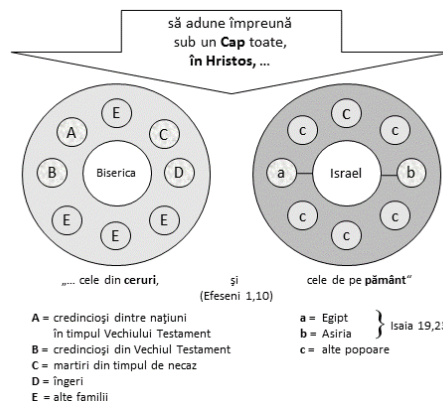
să adune împreună
sub un **Cap** toate,
**în Hristos**, ...

E
A
C
B
Biserica
D
E
E
E

C
c
c
a
Israel
b
c
c
c

„... cele din **ceruri**, şi cele de pe **pământ**"
(Efeseni 1,10)

A = credincioşi dintre naţiuni în timpul Vechiului Testament
B = credincioşi din Vechiul Testament
C = martiri din timpul de necaz
D = îngeri
E = alte familii

a = Egipt
b = Asiria
c = alte popoare

Isaia 19,2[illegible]